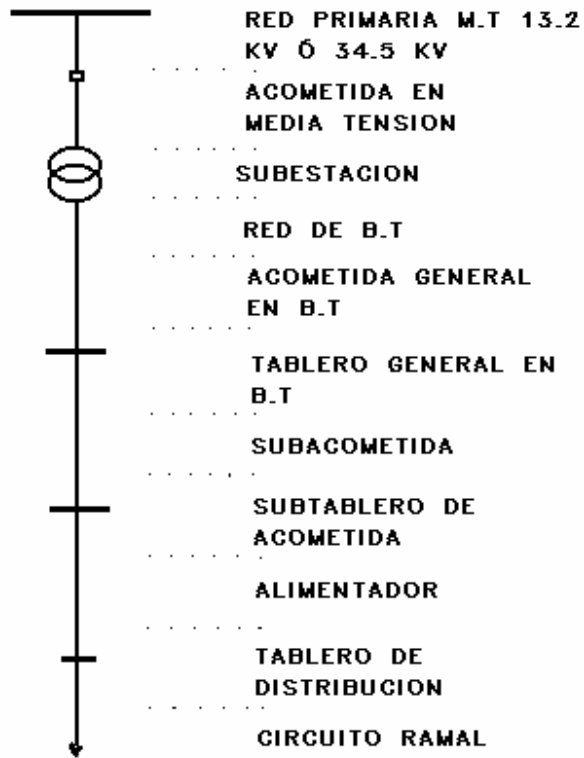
RED PRIMARIA M.T 13.2 KV Ó 34.5 KV

ACOMETIDA EN MEDIA TENSION

SUBESTACION

RED DE B.T

ACOMETIDA GENERAL EN B.T

TABLERO GENERAL EN B.T

SUBACOMETIDA

SUBTABLERO DE ACOMETIDA

ALIMENTADOR

TABLERO DE DISTRIBUCION

CIRCUITO RAMAL